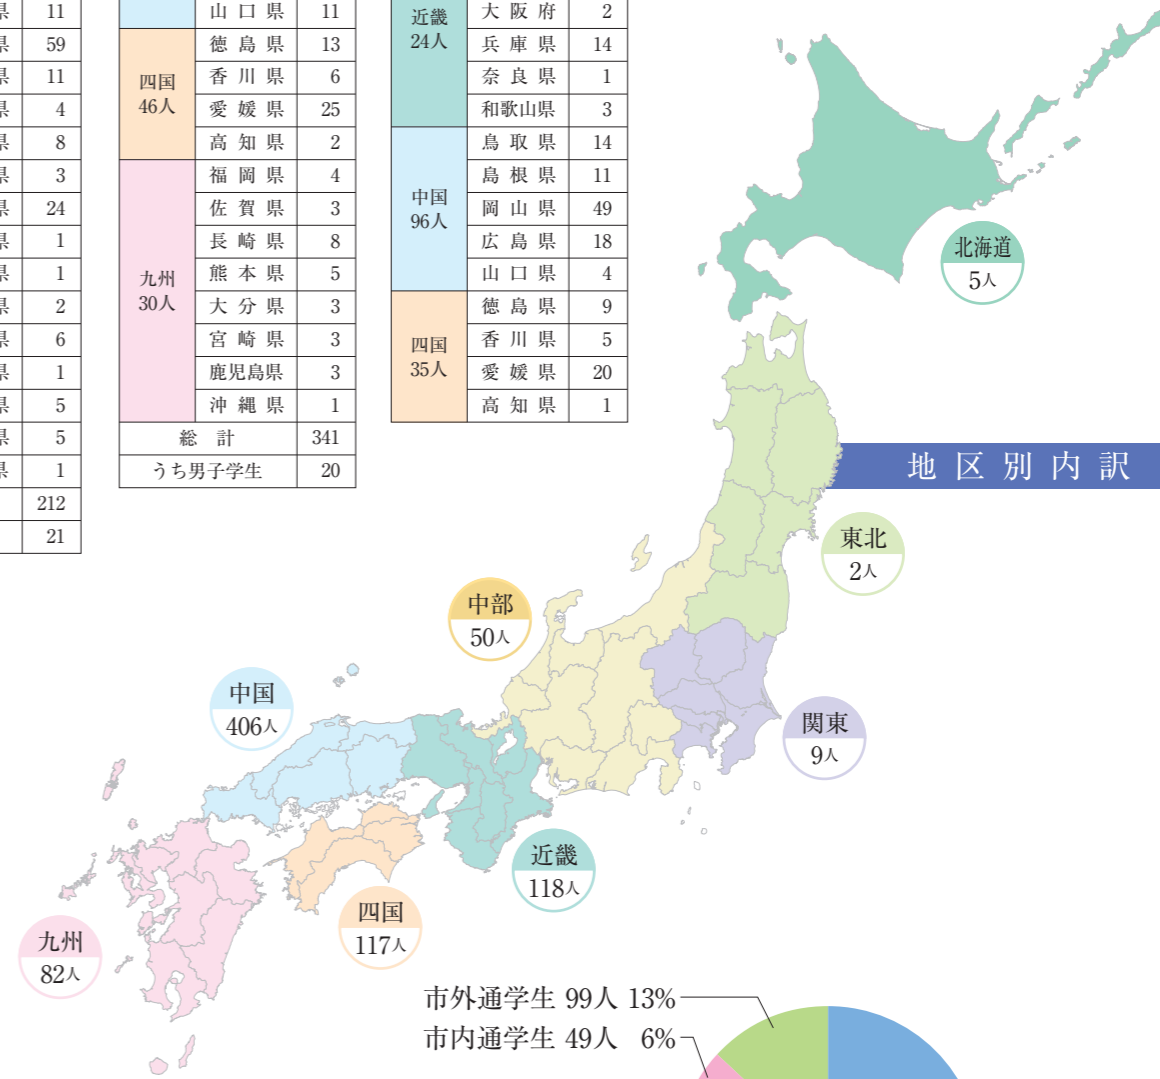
| 県 | 11 |
|---|---|
| 県 | 59 |
| 県 | 11 |
| 県 | 4 |
| 県 | 8 |
| 県 | 3 |
| 県 | 24 |
| 県 | 1 |
| 県 | 1 |
| 県 | 2 |
| 県 | 6 |
| 県 | 1 |
| 県 | 5 |
| 県 | 5 |
| 県 | 1 |
| | 212 |
| | 21 |

| | 山口県 | 11 |
|---|---|---|
| 四国 46人 | 徳島県 | 13 |
| | 香川県 | 6 |
| | 愛媛県 | 25 |
| | 高知県 | 2 |
| 九州 30人 | 福岡県 | 4 |
| | 佐賀県 | 3 |
| | 長崎県 | 8 |
| | 熊本県 | 5 |
| | 大分県 | 3 |
| | 宮崎県 | 3 |
| | 鹿児島県 | 3 |
| | 沖縄県 | 1 |
| 総計 | | 341 |
| うち男子学生 | | 20 |

| 近畿 24人 | 大阪府 | 2 |
|---|---|---|
| | 兵庫県 | 14 |
| | 奈良県 | 1 |
| | 和歌山県 | 3 |
| 中国 96人 | 鳥取県 | 14 |
| | 島根県 | 11 |
| | 岡山県 | 49 |
| | 広島県 | 18 |
| | 山口県 | 4 |
| 四国 35人 | 徳島県 | 9 |
| | 香川県 | 5 |
| | 愛媛県 | 20 |
| | 高知県 | 1 |

地区別内訳

北海道 5人
東北 2人
中部 50人
関東 9人
中国 406人
近畿 118人
四国 117人
九州 82人

市外通学生 99人 13%
市内通学生 49人 6%